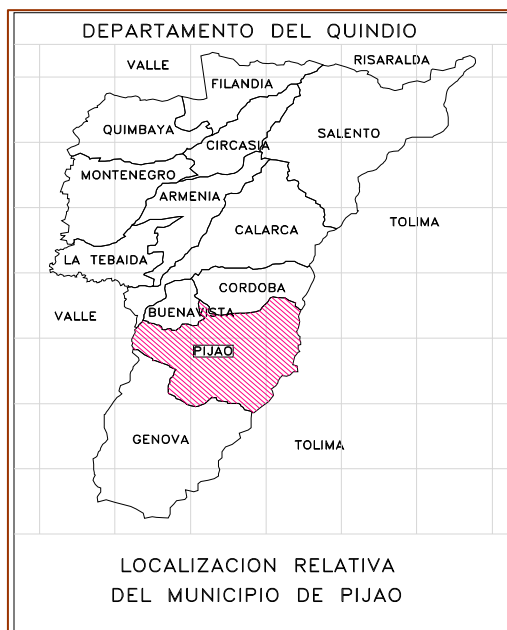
DEPARTAMENTO DEL QUINDIO

VALLE

FILANDIA

RISARALDA

QUIMBAYA

CIRCASIA

SALENTO

MONTENEGRO

ARMENIA

TOLIMA

CALARCA

LA TEBAIDA

CORDOBA

VALLE

BUENAVISTA

PIJAO

GENOVA

TOLIMA

LOCALIZACION RELATIVA
DEL MUNICIPIO DE PIJAO